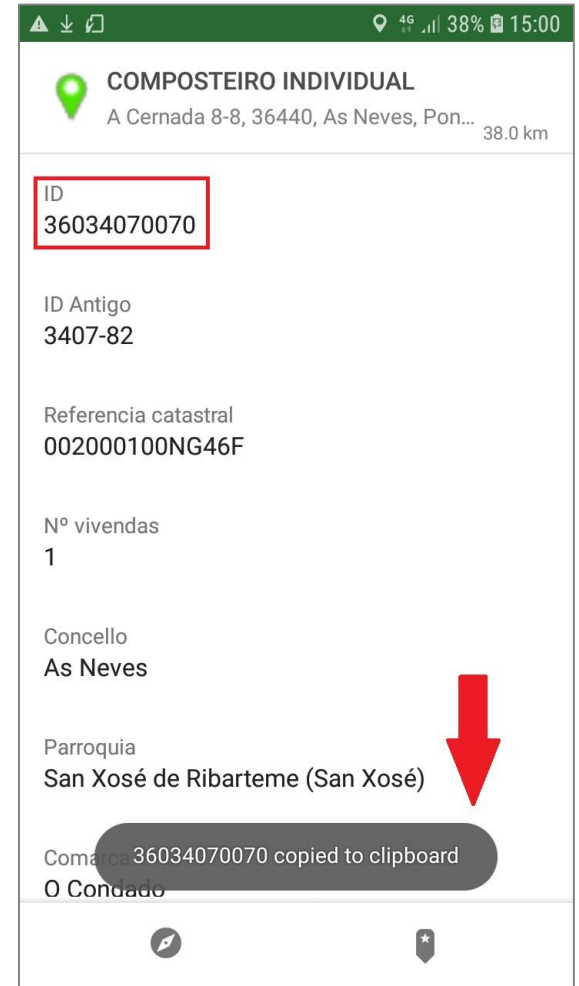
4G 38% 15:00

COMPOSTEIRO INDIVIDUAL
A Cernada 8-8, 36440, As Neves, Pon... 38.0 km

ID
36034070070

ID Antigo
3407-82

Referencia catastral
002000100NG46F

Nº vivendas
1

Concello
As Neves

Parroquia
San Xosé de Ribarteme (San Xosé)

Comarca
O Condado

36034070070 copied to clipboard